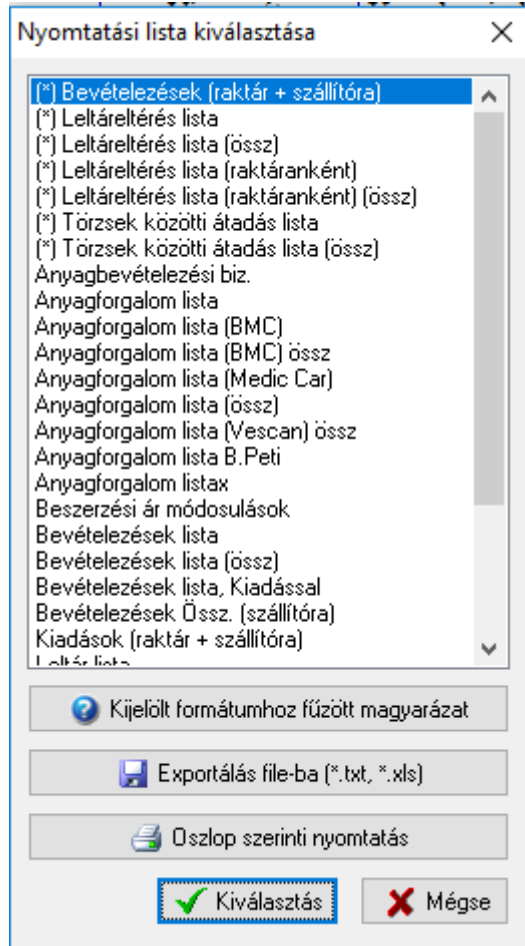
Nyomtatási lista kiválasztása

(*) Bevételezések (raktár + szállítóra)
(*) Leltáreltérés lista
(*) Leltáreltérés lista (össz)
(*) Leltáreltérés lista (raktáranként)
(*) Leltáreltérés lista (raktáranként) (össz)
(*) Törzsek közötti átadás lista
(*) Törzsek közötti átadás lista (össz)
Anyagbevételezési biz.
Anyagforgalom lista
Anyagforgalom lista (BMC)
Anyagforgalom lista (BMC) össz
Anyagforgalom lista (Medic Car)
Anyagforgalom lista (össz)
Anyagforgalom lista (Vescan) össz
Anyagforgalom lista B.Peti
Anyagforgalom listax
Beszerzési ár módosulások
Bevételezések lista
Bevételezések lista (össz)
Bevételezések lista, Kiadással
Bevételezések Össz. (szállítóra)
Kiadások (raktár + szállítóra)
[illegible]

Kijelölt formátumhoz fűzött magyarázat

Exportálás file-ba (*.txt, *.xls)

Oszlop szerinti nyomtatás

Kiválasztás

Mégse